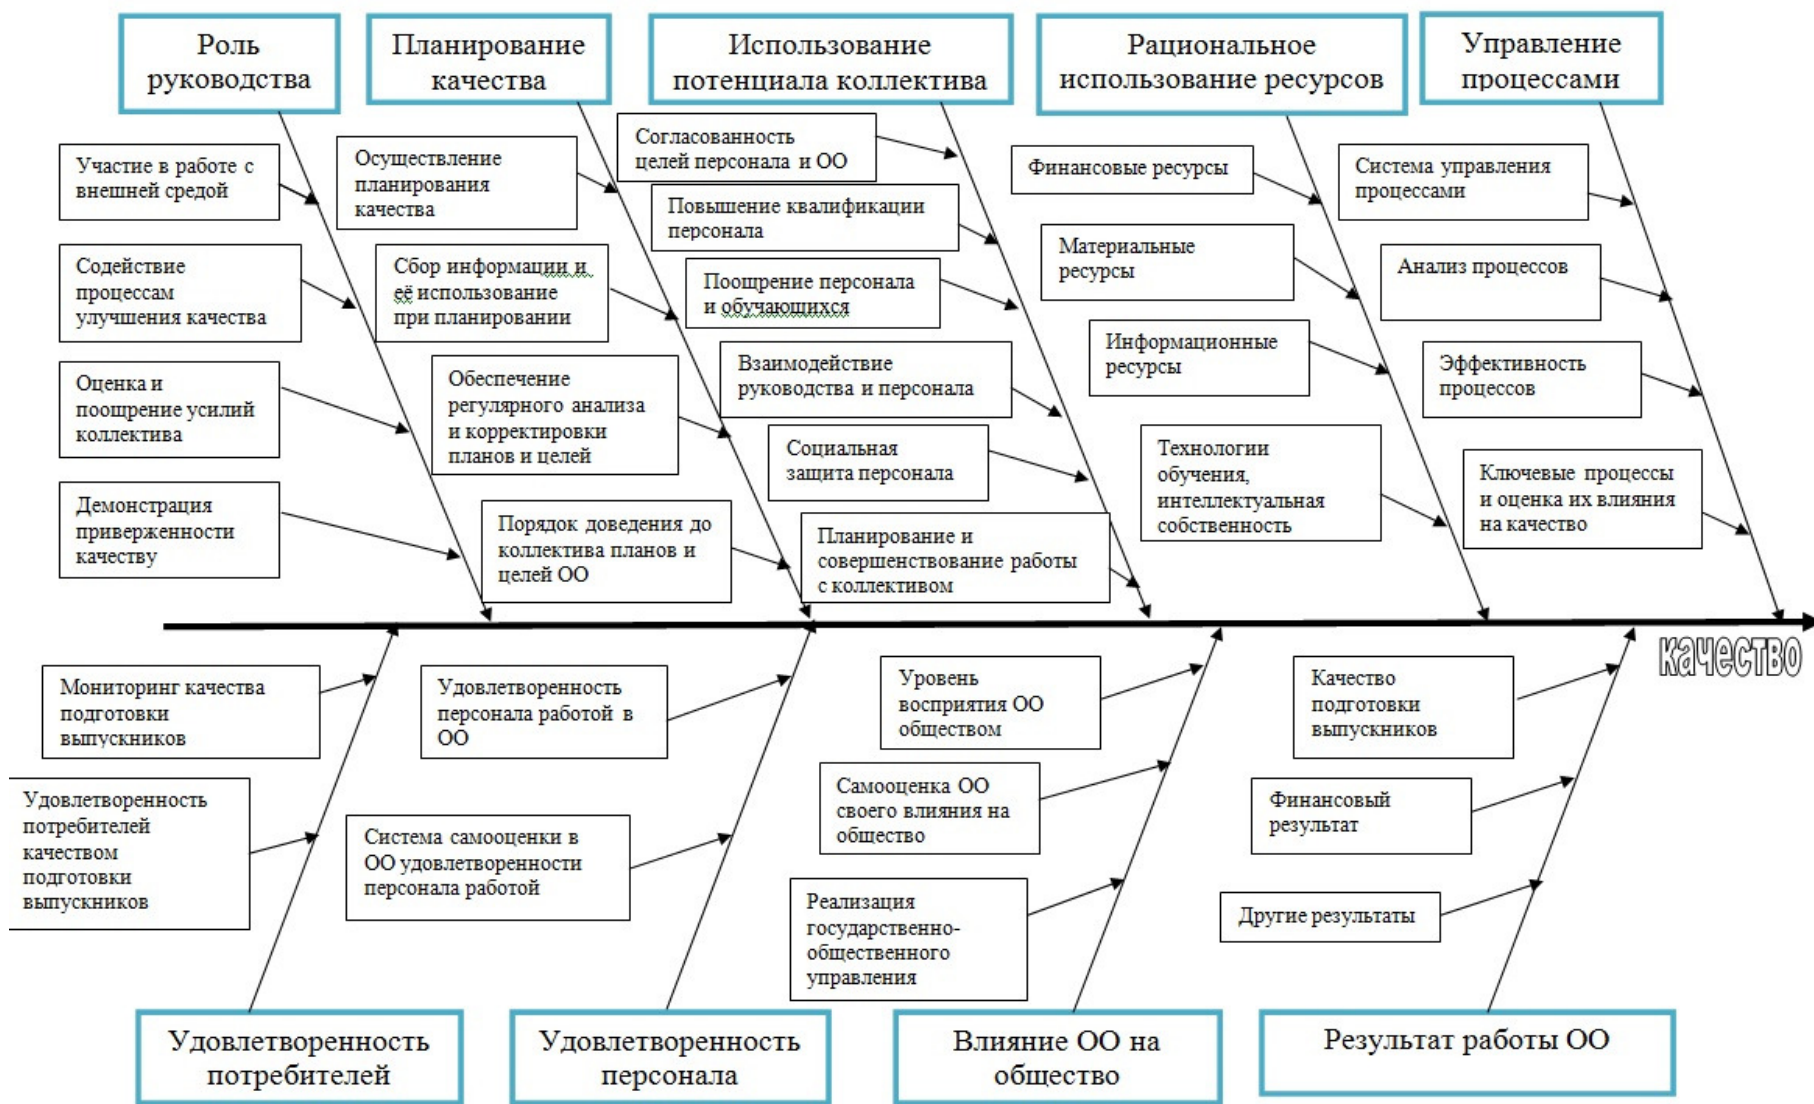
Роль руководства

Планирование качества

Использование потенциала коллектива

Рациональное использование ресурсов

Управление процессами

Участие в работе с внешней средой

Содействие процессам улучшения качества

Оценка и поощрение усилий коллектива

Демонстрация приверженности качеству

Осуществление планирования качества

Сбор информации и её использование при планировании

Обеспечение регулярного анализа и корректировки планов и целей

Порядок доведения до коллектива планов и целей ОО

Согласованность целей персонала и ОО

Повышение квалификации персонала

Поощрение персонала и обучающихся

Взаимодействие руководства и персонала

Социальная защита персонала

Планирование и совершенствование работы с коллективом

Финансовые ресурсы

Материальные ресурсы

Информационные ресурсы

Технологии обучения, интеллектуальная собственность

Система управления процессами

Анализ процессов

Эффективность процессов

Ключевые процессы и оценка их влияния на качество

качество

Мониторинг качества подготовки выпускников

Удовлетворенность потребителей качеством подготовки выпускников

Удовлетворенность персонала работой в ОО

Система самооценки в ОО удовлетворенности персонала работой

Уровень восприятия ОО обществом

Самооценка ОО своего влияния на общество

Реализация государственно-общественного управления

Качество подготовки выпускников

Финансовый результат

Другие результаты

Удовлетворенность потребителей

Удовлетворенность персонала

Влияние ОО на общество

Результат работы ОО